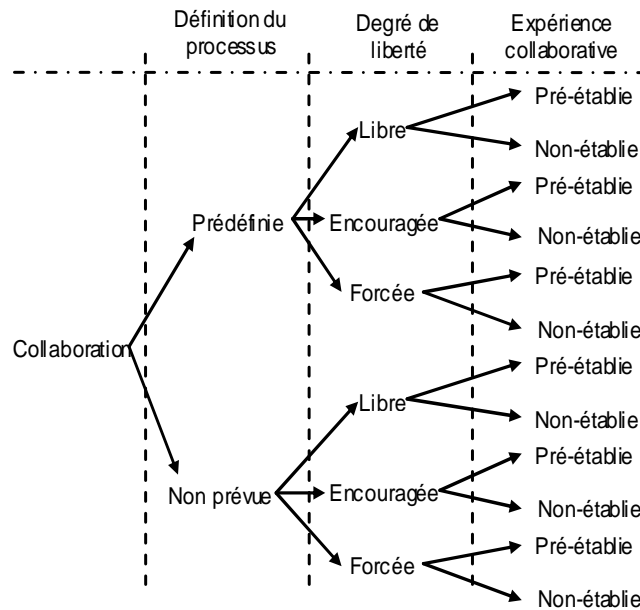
Définition du processus

Degré de liberté

Expérience collaborative

Collaboration

Prédéfinie

Libre

Pré-établie

Non-établie

Encouragée

Pré-établie

Non-établie

Forcée

Pré-établie

Non-établie

Non prévue

Libre

Pré-établie

Non-établie

Encouragée

Pré-établie

Non-établie

Forcée

Pré-établie

Non-établie